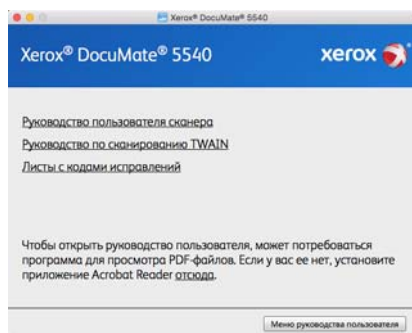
Xerox® DocuMate® 5540

Xerox® DocuMate® 5540

xerox

Руководство пользователя сканера

Руководство по сканированию TWAIN

Листы с кодами исправлений

Чтобы открыть руководство пользователя, может потребоваться программа для просмотра PDF-файлов. Если у вас ее нет, установите приложение Acrobat Reader отсюда.

Меню руководства пользователя